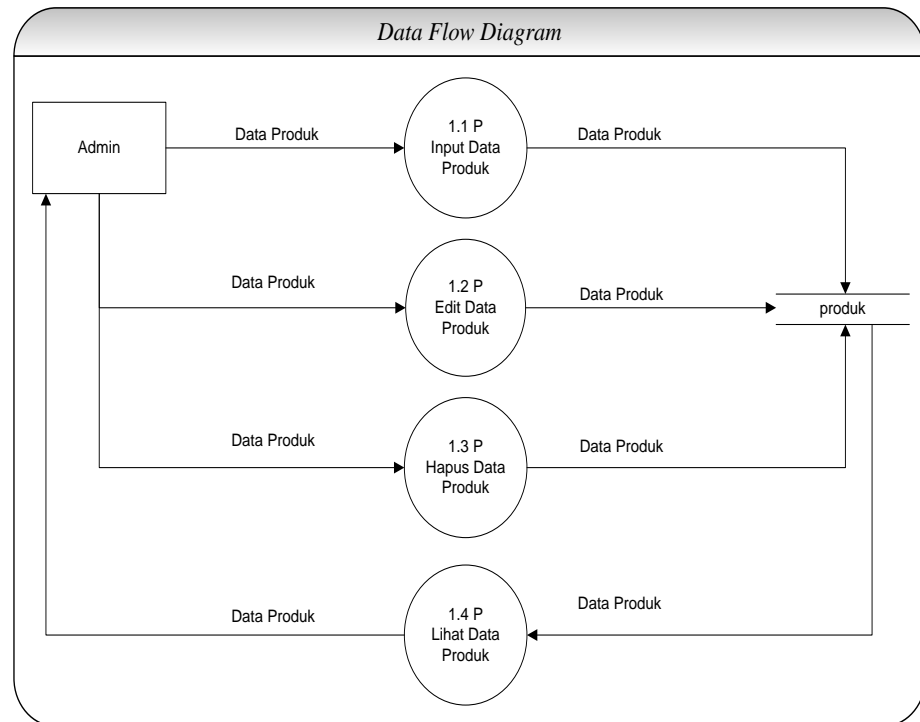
Data Flow Diagram

Admin

Data Produk

1.1 P
Input Data
Produk

Data Produk

Data Produk

1.2 P
Edit Data
Produk

Data Produk

produk

Data Produk

1.3 P
Hapus Data
Produk

Data Produk

Data Produk

1.4 P
Lihat Data
Produk

Data Produk